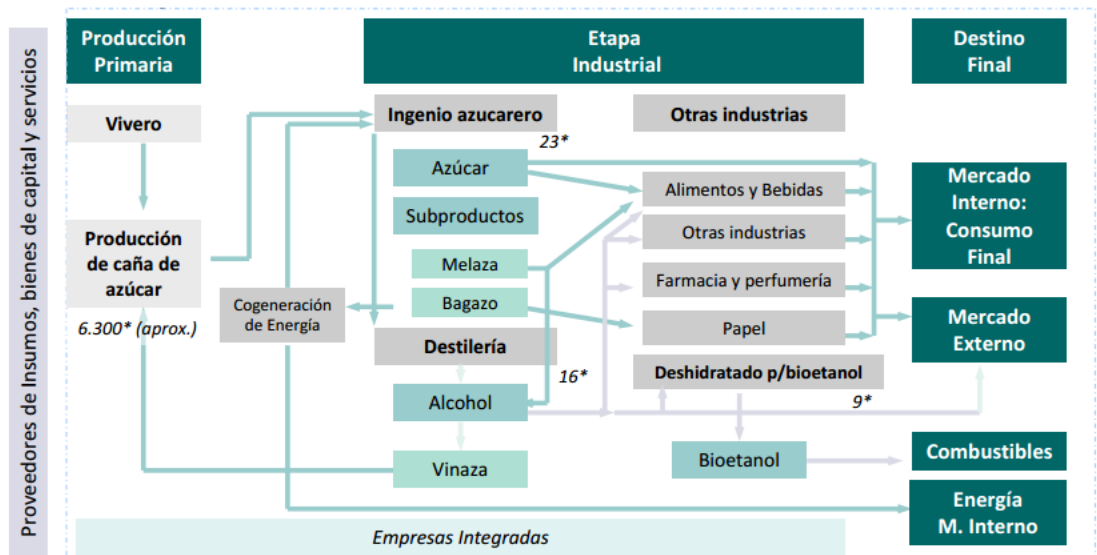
Proveedores de Insumos, bienes de capital y servicios

Producción Primaria

Etapa Industrial

Destino Final

Vivero

Producción de caña de azúcar

6.300* (aprox.)

Cogeneración de Energía

Ingenio azucarero

23*

Azúcar

Subproductos

Melaza

Bagazo

Destilería

16*

Alcohol

Vinaza

Otras industrias

Alimentos y Bebidas

Otras industrias

Farmacia y perfumería

Papel

Deshidratado p/bioetanol

9*

Bioetanol

Mercado Interno: Consumo Final

Mercado Externo

Combustibles

Energía M. Interno

Empresas Integradas